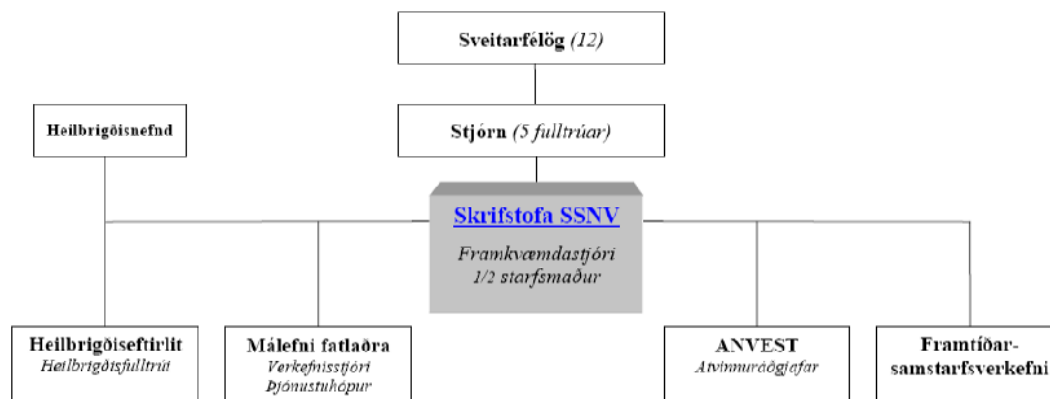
Sveitarfélög (12)

Heilbrigðisnefnd

Stjórn (5 fulltrúar)

Skrifstofa SSNV

Framkvæmdastjóri
1/2 starfsmaður

Heilbrigðiseftirlit
Heilbrigðisfulltrúi

Málefni fatlaðra
Verkefnisstjóri
Þjónustuhópur

ANVEST
Atvinnuráðgjafar

Framtíðar-
samstarfsverkefni